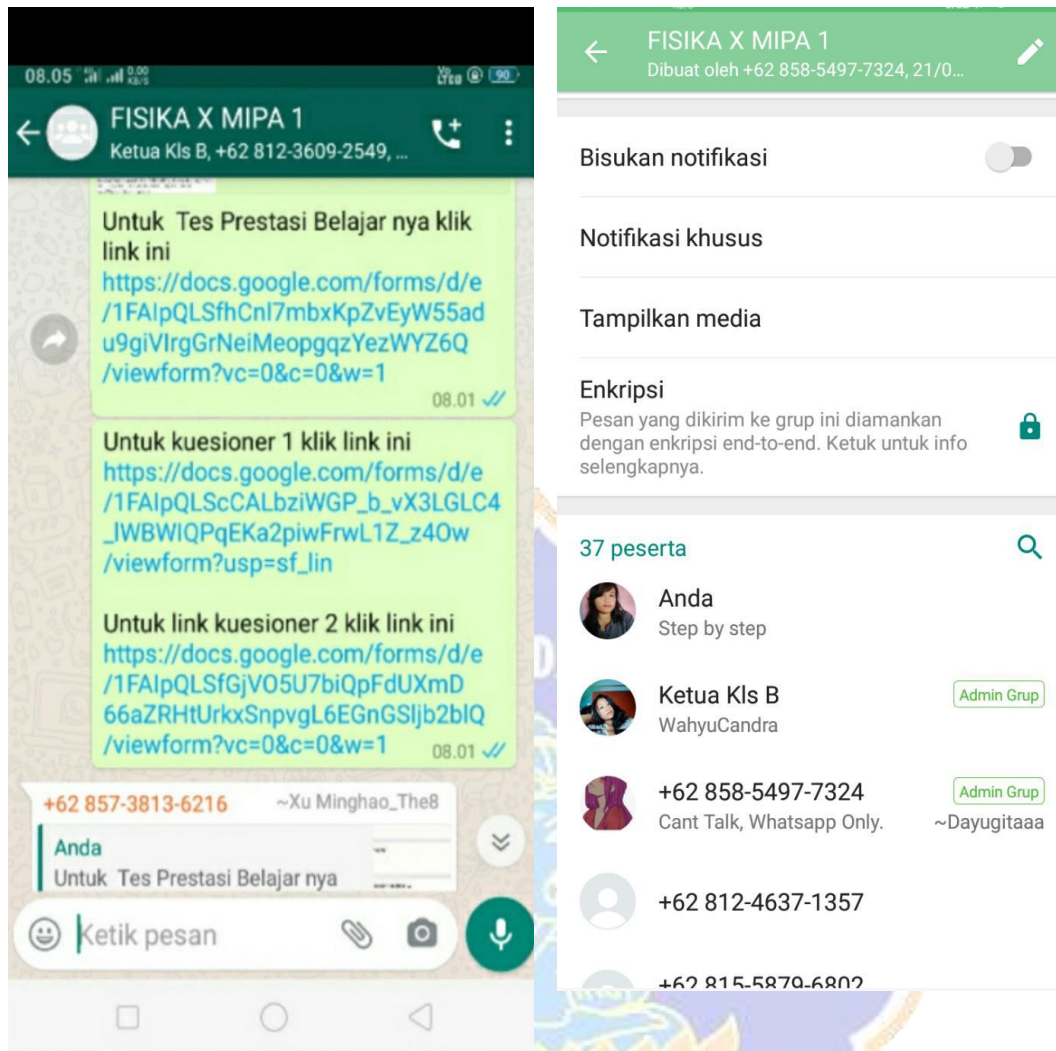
08.05 0.00 KB/S 90

FISIKA X MIPA 1
Ketua Kls B, +62 812-3609-2549, ...

Untuk Tes Prestasi Belajar nya klik link ini https://docs.google.com/forms/d/e/1FAIpQLSfhCnl7mbxKpZvEyW55adu9giVIrgGrNeiMeopgqzYezWYZ6Q/viewform?vc=0&c=0&w=1
08.01

Untuk kuesioner 1 klik link ini https://docs.google.com/forms/d/e/1FAIpQLScCALbziWGP_b_vX3LGLC4_lWBWIQPqEKa2piwFrwL1Z_z4Ow/viewform?usp=sf_lin

Untuk link kuesioner 2 klik link ini https://docs.google.com/forms/d/e/1FAIpQLSfGjVO5U7biQpFdUXmD66aZRHtUrkxSnpvgL6EGnGSljb2blQ/viewform?vc=0&c=0&w=1
08.01

+62 857-3813-6216 ~Xu Minghao_The8
Anda
Untuk Tes Prestasi Belajar nya

Ketik pesan

FISIKA X MIPA 1
Dibuat oleh +62 858-5497-7324, 21/0...

Bisukan notifikasi

Notifikasi khusus

Tampilkan media

Enkripsi
Pesan yang dikirim ke grup ini diamankan dengan enkripsi end-to-end. Ketuk untuk info selengkapnya.

37 peserta

Anda
Step by step

Ketua Kls B
WahyuCandra
Admin Grup

+62 858-5497-7324
Cant Talk, Whatsapp Only.
Admin Grup
~Dayugitaaa

+62 812-4637-1357

+62 815-5879-6802